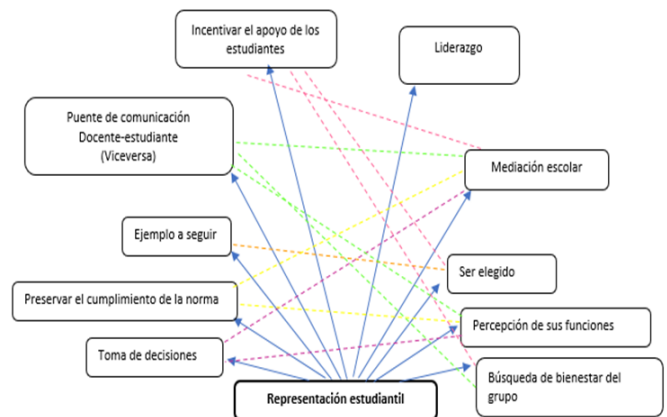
Incentivar el apoyo de los estudiantes

Liderazgo

Puente de comunicación Docente-estudiante (Viceversa)

Mediación escolar

Ejemplo a seguir

Ser elegido

Preservar el cumplimiento de la norma

Percepción de sus funciones

Toma de decisiones

Búsqueda de bienestar del grupo

Representación estudiantil